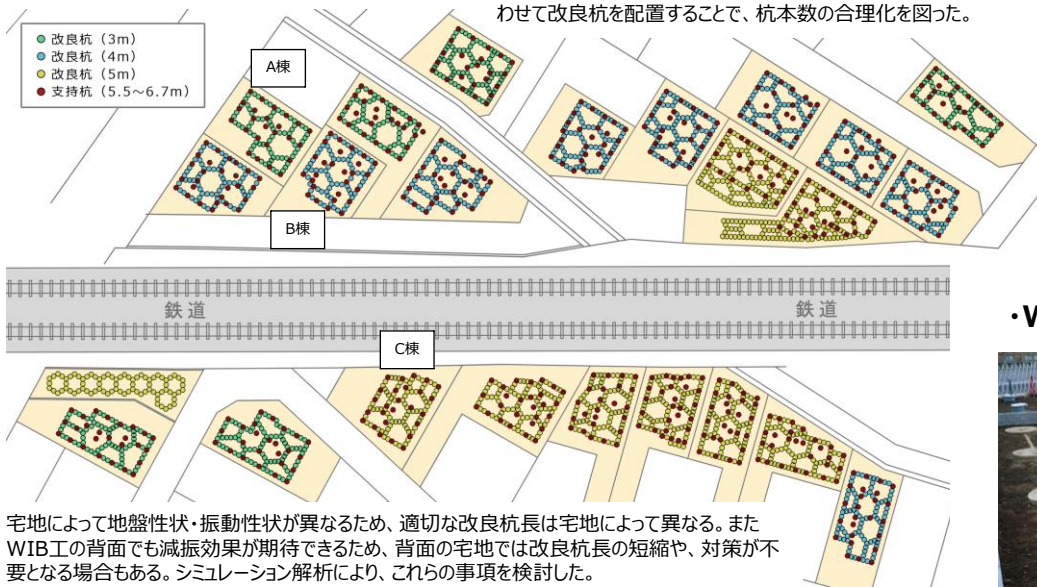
わせて改良杭を配置することで、杭本数の合理化を図った。

● 改良杭（3m）
● 改良杭（4m）
● 改良杭（5m）
● 支持杭（5.5～6.7m）

A棟

B棟

鉄道

鉄道

C棟

・W

宅地によって地盤性状・振動性状が異なるため、適切な改良杭長は宅地によって異なる。またWIB工の背面でも減振効果が期待できるため、背面の宅地では改良杭長の短縮や、対策が不要となる場合もある。シミュレーション解析により、これらの事項を検討した。